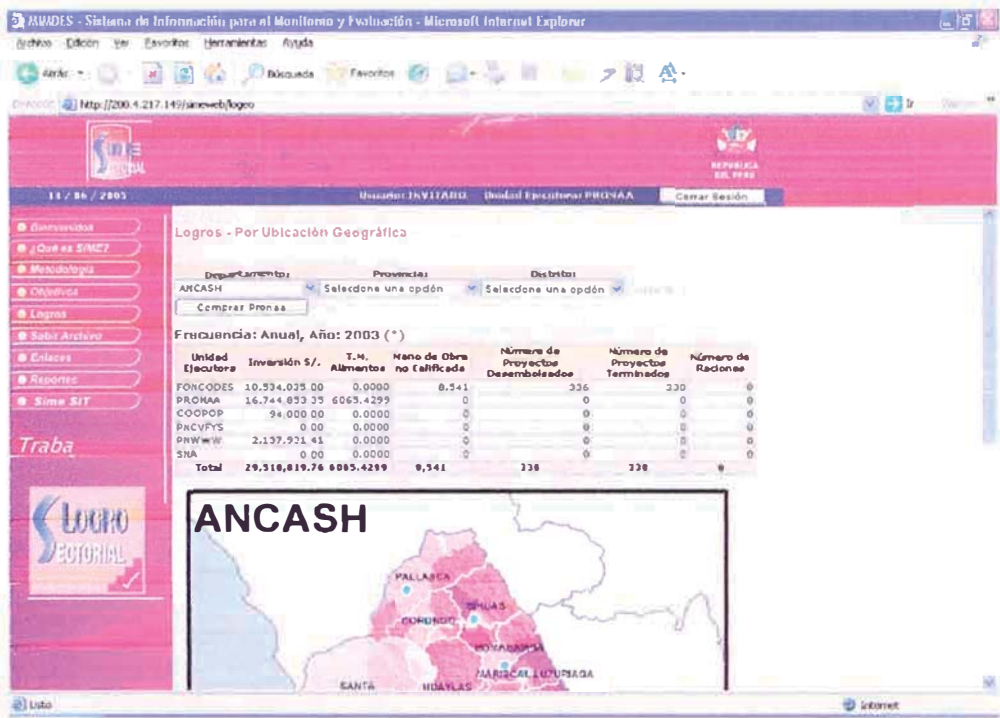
SIMDES - Sistema de Información para el Monitoreo y Evaluación - Microsoft Internet Explorer

Archivo Edición Ver Favoritos Herramientas Ayuda

Atrás Búsqueda Favoritos

Dirección http://200.4.217.149/simeweb/logeo

SIME SECTORIAL

REPUBLICA DEL PERU

11/06/2005

Usuario: INVITADO Unidad Ejecutora: PRONAA

Cerrar Sesión

Bienvenidos
¿Qué es SIME?
Metodología
Objetivos
Logros
Subir Archivo
Enlaces
Reportes
Sime SIT

Traba

LOGRO SECTORIAL

Logros - Por Ubicación Geográfica

Departamento: ANCASH
Provincia: Seleccione una opción
Distrito: Seleccione una opción

Comprar Pronaa

Frecuencia: Anual, Año: 2003 (*)

| Unidad Ejecutora | Inversión S/. | T.M. Alimentos | Mano de Obra no Calificada | Número de Proyectos Desembolsados | Número de Proyectos Terminados | Número de Raciones |
|---|---|---|---|---|---|---|
| FONCODES | 10,534,035.00 | 0.0000 | 8,541 | 336 | 330 | 0 |
| PRONAA | 16,744,853.35 | 6065.4299 | 0 | 0 | 0 | 0 |
| COOPOP | 94,000.00 | 0.0000 | 0 | 0 | 0 | 0 |
| PNCVFYS | 0.00 | 0.0000 | 0 | 0 | 0 | 0 |
| PNWWW | 2,137,931.41 | 0.0000 | 0 | 0 | 0 | 0 |
| SNA | 0.00 | 0.0000 | 0 | 0 | 0 | 0 |
| Total | 29,510,819.76 | 6065.4299 | 8,541 | 336 | 330 | 0 |

ANCASH

PALLASCA
SIHUAS
CORONGO
POMABAMBA
MARISCAL LUZURIAGA
SANTA
HUAYLAS

Listo
Internet